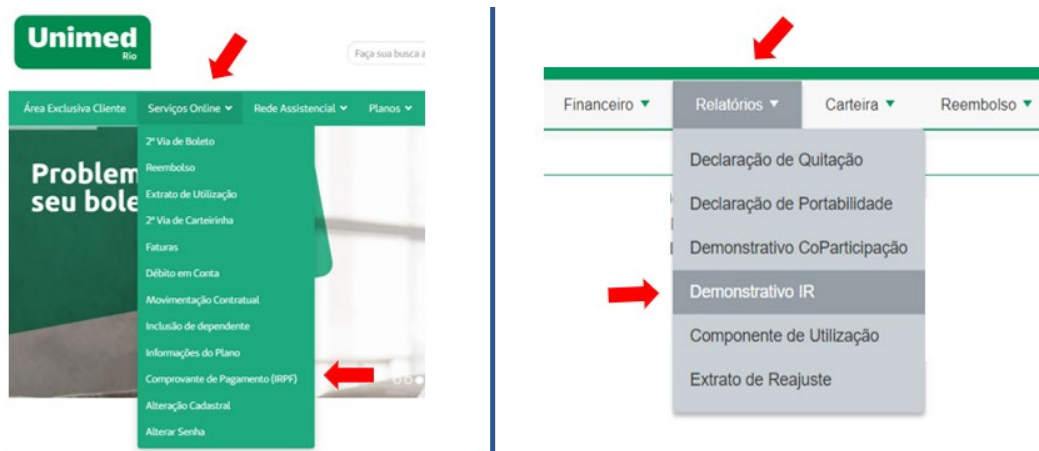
Unimed
Rio

Faça sua busca a

Área Exclusiva Cliente
Serviços Online
Rede Assistencial
Planos

2ª Via de Boleto
Reembolso
Extrato de Utilização
2ª Via de Carteirinha
Faturas
Débito em Conta
Movimentação Contratual
Inclusão de dependente
Informações do Plano
Comprovante de Pagamento (IRPF)
Alteração Cadastral
Alterar Senha

Problem
seu bole

Financeiro
Relatórios
Carteira
Reembolso

Declaração de Quitação
Declaração de Portabilidade
Demonstrativo CoParticipação
Demonstrativo IR
Componente de Utilização
Extrato de Reajuste